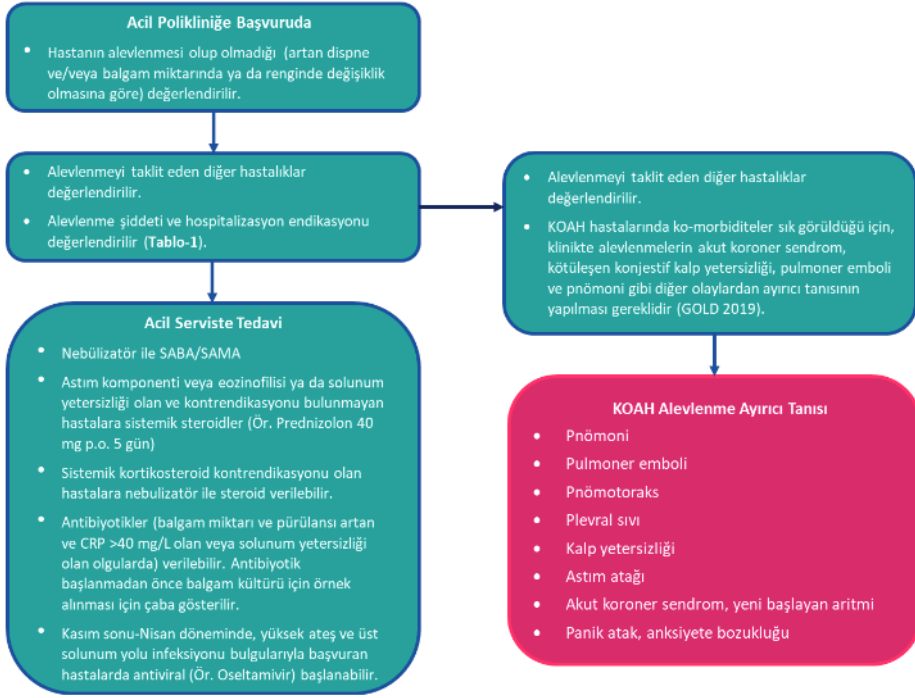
Acil Polikliniğe Başvuruda

- Hastanın alevlenmesi olup olmadığı (artan dispne ve/veya balgam miktarında ya da renginde değişiklik olmasına göre) değerlendirilir.

- Alevlenmeyi taklit eden diğer hastalıklar değerlendirilir.
- Alevlenme şiddeti ve hospitalizasyon endikasyonu değerlendirilir (Tablo-1).

- Alevlenmeyi taklit eden diğer hastalıklar değerlendirilir.
- KOAH hastalarında ko-morbiditeler sık görüldüğü için, klinikte alevlenmelerin akut koroner sendrom, kötüleşen konjestif kalp yetersizliği, pulmoner emboli ve pnömoni gibi diğer olaylardan ayırıcı tanısının yapılması gereklidir (GOLD 2019).

Acil Serviste Tedavi

- Nebülizatör ile SABA/SAMA
- Astım komponenti veya eozinofilisi ya da solunum yetersizliği olan ve kontrendikasyonu bulunmayan hastalara sistemik steroidler (Ör. Prednizolon 40 mg p.o. 5 gün)
- Sistemik kortikosteroid kontrendikasyonu olan hastalara nebulizatör ile steroid verilebilir.
- Antibiyotikler (balgam miktarı ve pürülansı artan ve CRP >40 mg/L olan veya solunum yetersizliği olan olgularda) verilebilir. Antibiyotik başlanmadan önce balgam kültürü için örnek alınması için çaba gösterilir.
- Kasım sonu-Nisan döneminde, yüksek ateş ve üst solunum yolu infeksiyonu bulgularıyla başvuran hastalarda antiviral (Ör. Oseltamivir) başlanabilir.

KOAH Alevlenme Ayırıcı Tanısı

- Pnömoni
- Pulmoner emboli
- Pnömotoraks
- Plevral sıvı
- Kalp yetersizliği
- Astım atağı
- Akut koroner sendrom, yeni başlayan aritmi
- Panik atak, anksiyete bozukluğu